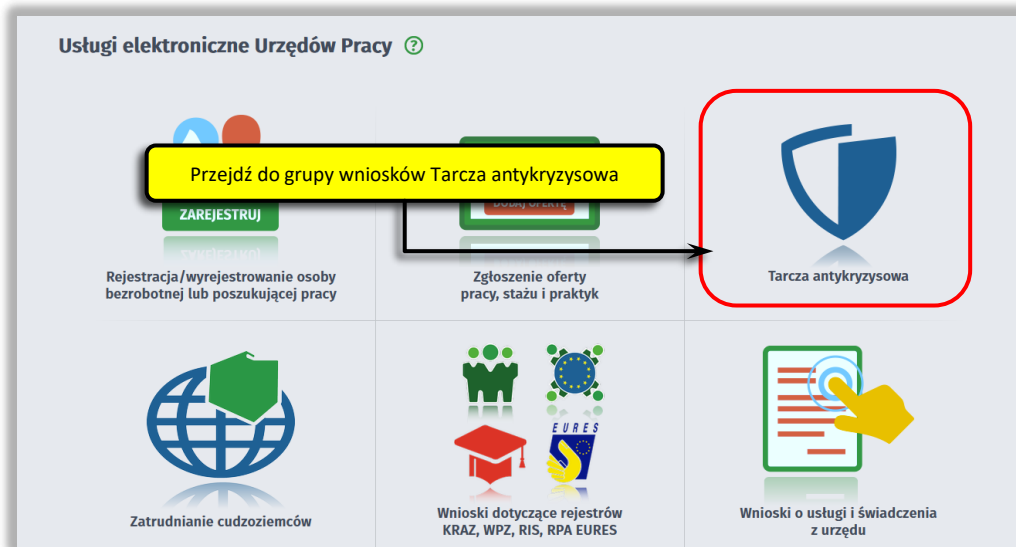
Usługi elektroniczne Urzędów Pracy

Przejdź do grupy wniosków Tarcza antykryzysowa

ZAREJESTRUJ

DODAJ OFERTĘ

Rejestracja/wyrejestrowanie osoby bezrobotnej lub poszukującej pracy

Zgłoszenie oferty pracy, stażu i praktyk

Tarcza antykryzysowa

EURES

Zatrudnianie cudzoziemców

Wnioski dotyczące rejestrów KRAZ, WPZ, RIS, RPA EURES

Wnioski o usługi i świadczenia z urzędu